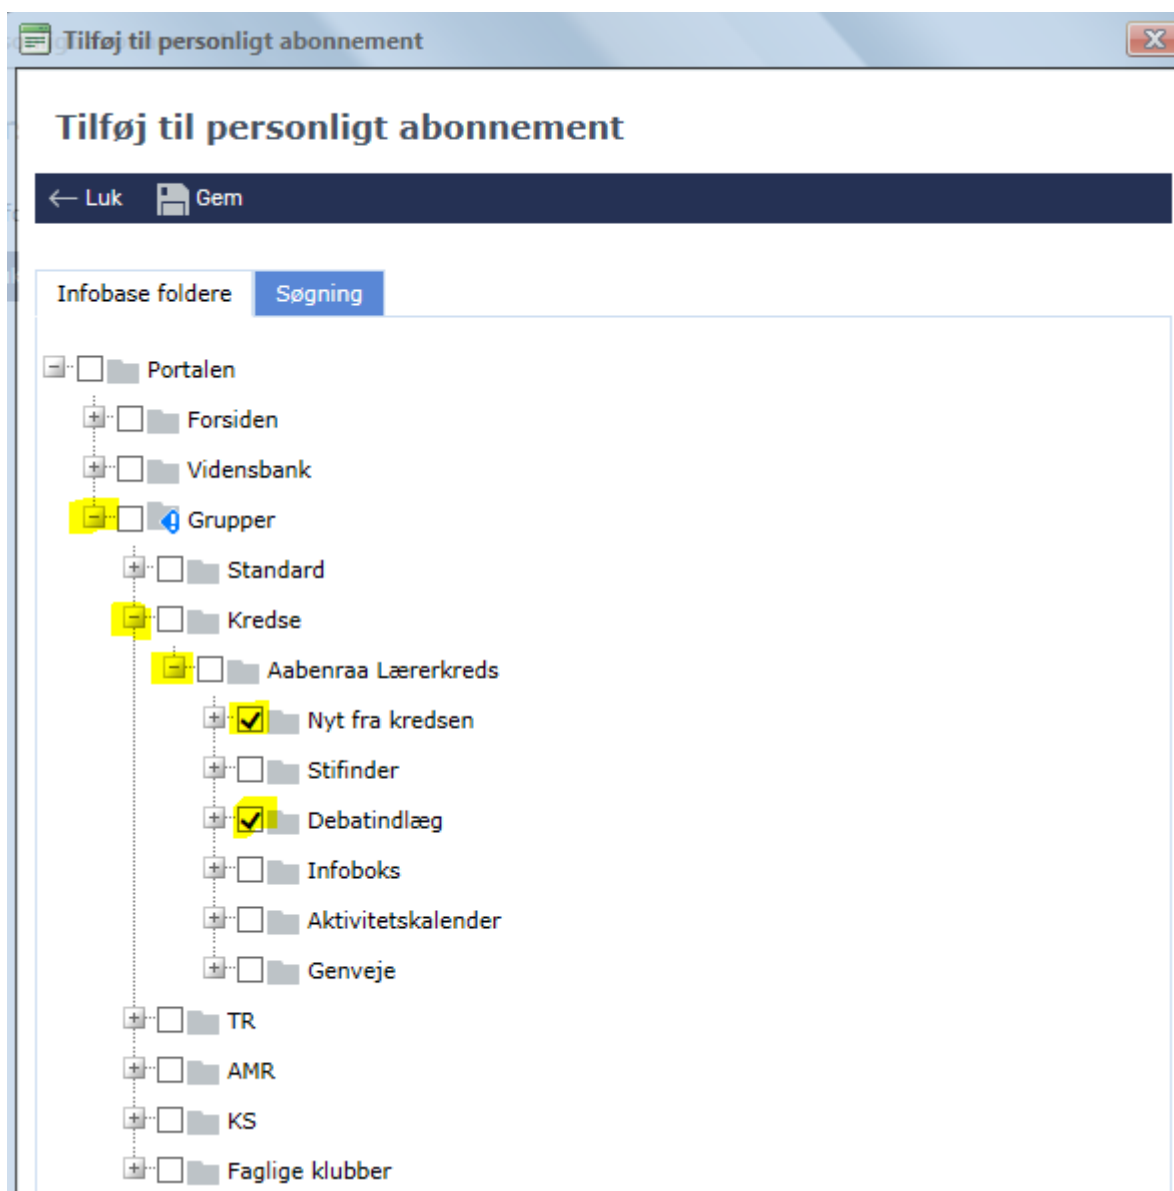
Tilføj til personligt abonnement

Tilføj til personligt abonnement

← Luk Gem

Infobase foldere Søgning

Portalen
Forsiden
Vidensbank
Grupper
Standard
Kredse
Aabenraa Lærerkreds
Nyt fra kredsen
Stifinder
Debatindlæg
Infoboks
Aktivitetskalender
Genveje
TR
AMR
KS
Faglige klubber